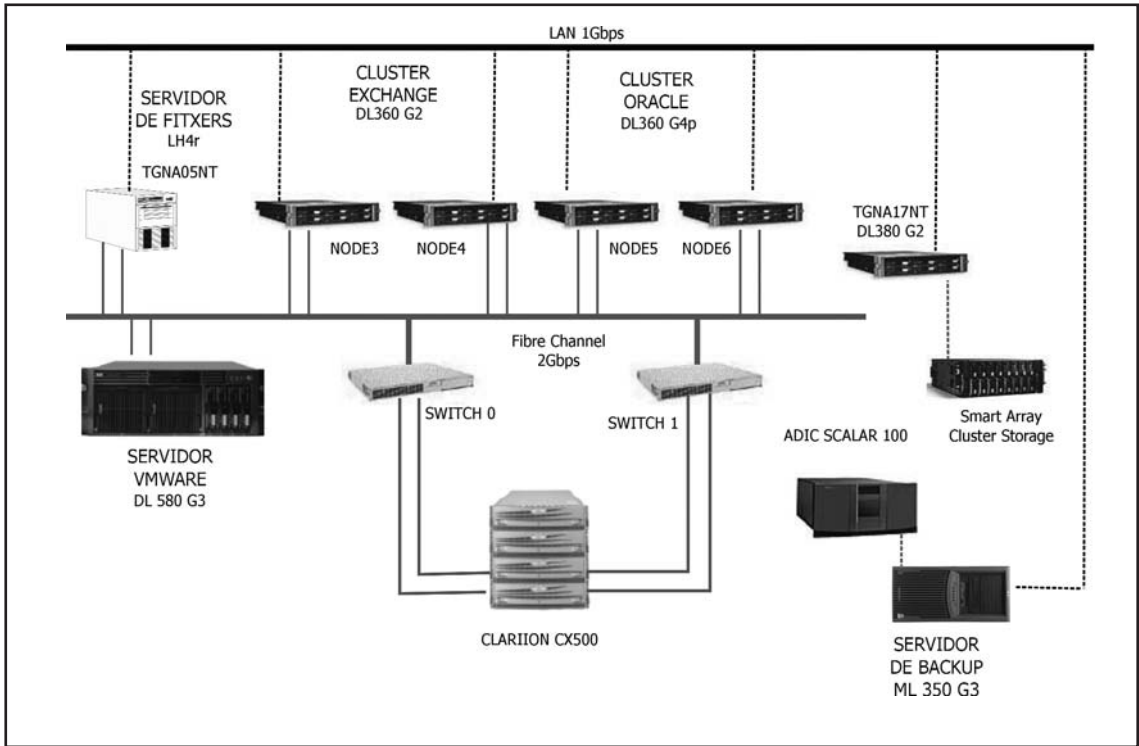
LAN 1Gbps

SERVIDOR DE FITXERS
LH4r

TGNA05NT

CLUSTER EXCHANGE
DL360 G2

CLUSTER ORACLE
DL360 G4p

NODE3

NODE4

NODE5

NODE6

TGNA17NT
DL380 G2

Fibre Channel
2Gbps

SWITCH 0

SWITCH 1

Smart Array
Cluster Storage

ADIC SCALAR 100

SERVIDOR
VMWARE
DL 580 G3

CLARIION CX500

SERVIDOR
DE BACKUP
ML 350 G3